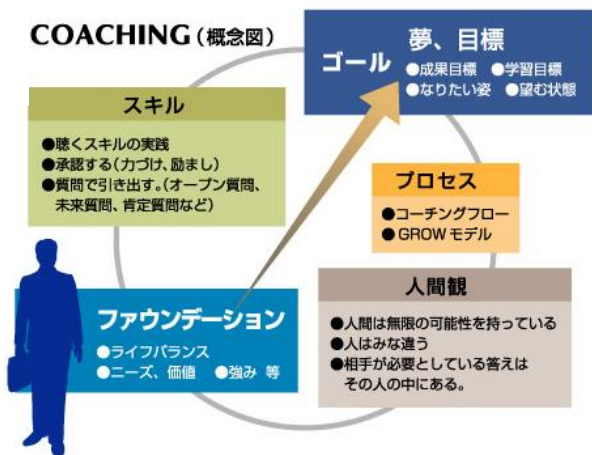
COACHING（概念図）

ゴール 夢、目標
●成果目標 ●学習目標
●なりたい姿 ●望む状態

スキル
●聴くスキルの実践
●承認する（力づけ、励まし）
●質問で引き出す。（オープン質問、未来質問、肯定質問など）

プロセス
●コーチングフロー
●GROWモデル

人間観
●人間は無限の可能性を持っている
●人はみな違う
●相手が必要としている答えはその人の中にある。

ファウンデーション
●ライフバランス
●ニーズ、価値 ●強み 等